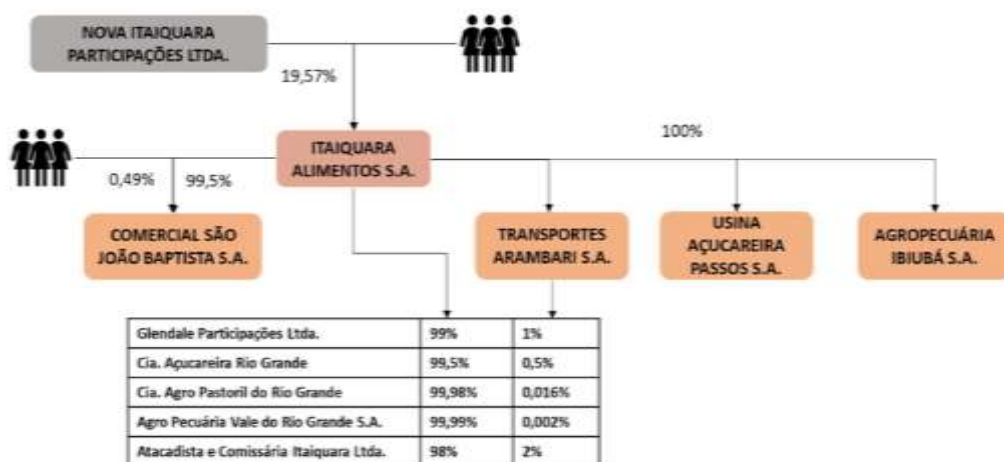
NOVA ITAIQUARA PARTICIPAÇÕES LTDA.

19,57%

ITAIQUARA ALIMENTOS S.A.

100%

0,49%

99,5%

COMERCIAL SÃO JOÃO BAPTISTA S.A.

TRANSPORTES ARAMBARI S.A.

USINA AÇUCAREIRA PASSOS S.A.

AGROPECUÁRIA IBIUBÁ S.A.

| Glendale Participações Ltda. | 99% | 1% |
|---|---|---|
| Cia. Açucareira Rio Grande | 99,5% | 0,5% |
| Cia. Agro Pastoril do Rio Grande | 99,98% | 0,016% |
| Agro Pecuária Vale do Rio Grande S.A. | 99,99% | 0,002% |
| Atacadista e Comissária Itaiquara Ltda. | 98% | 2% |